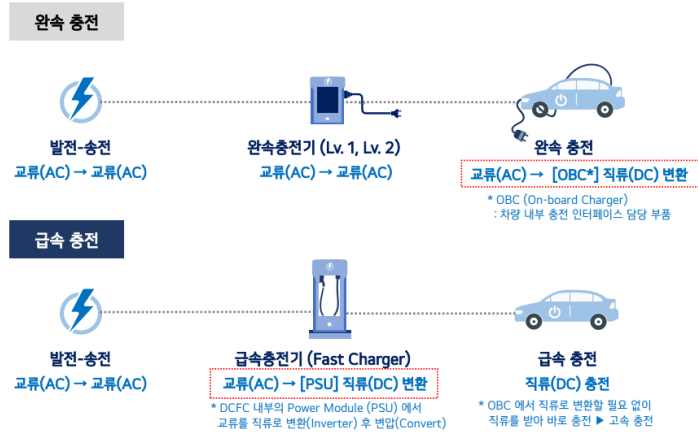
완속 충전

발전-송전
교류(AC) → 교류(AC)

완속충전기 (Lv. 1, Lv. 2)
교류(AC) → 교류(AC)

완속 충전
교류(AC) → [OBC*] 직류(DC) 변환

* OBC (On-board Charger)
: 차량 내부 충전 인터페이스 담당 부품

급속 충전

발전-송전
교류(AC) → 교류(AC)

급속충전기 (Fast Charger)
교류(AC) → [PSU] 직류(DC) 변환

* DCFC 내부의 Power Module (PSU) 에서 교류를 직류로 변환(Inverter) 후 변압(Convert)

급속 충전
직류(DC) 충전

* OBC 에서 직류로 변환할 필요 없이 직류를 받아 바로 충전 ▶ 고속 충전